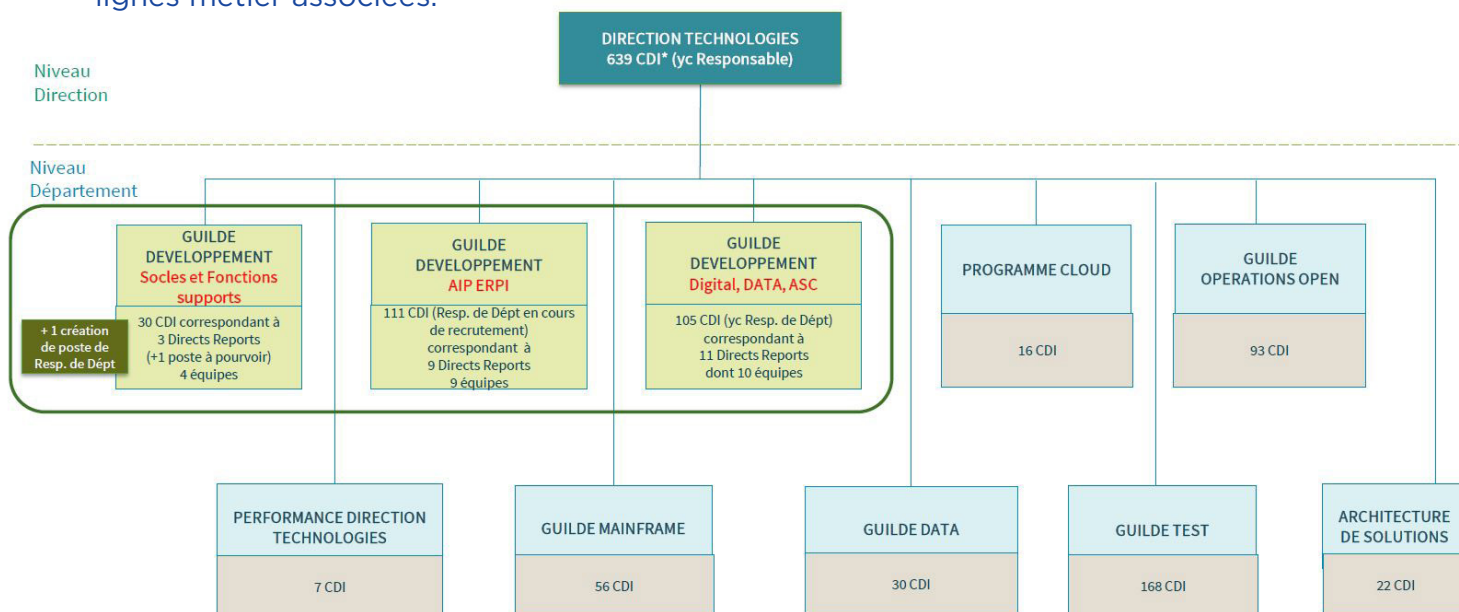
lignes métier associées.

DIRECTION TECHNOLOGIES
639 CDI* (yc Responsable)

Niveau Direction

Niveau Département

GUILDE DEVELOPPEMENT
Socles et Fonctions supports
30 CDI correspondant à 3 Directs Reports (+1 poste à pourvoir) 4 équipes

+ 1 création de poste de Resp. de Dépt

GUILDE DEVELOPPEMENT
AIP ERPI
111 CDI (Resp. de Dépt en cours de recrutement) correspondant à 9 Directs Reports 9 équipes

GUILDE DEVELOPPEMENT
Digital, DATA, ASC
105 CDI (yc Resp. de Dépt) correspondant à 11 Directs Reports dont 10 équipes

PROGRAMME CLOUD
16 CDI

GUILDE OPERATIONS OPEN
93 CDI

PERFORMANCE DIRECTION TECHNOLOGIES
7 CDI

GUILDE MAINFRAME
56 CDI

GUILDE DATA
30 CDI

GUILDE TEST
168 CDI

ARCHITECTURE DE SOLUTIONS
22 CDI